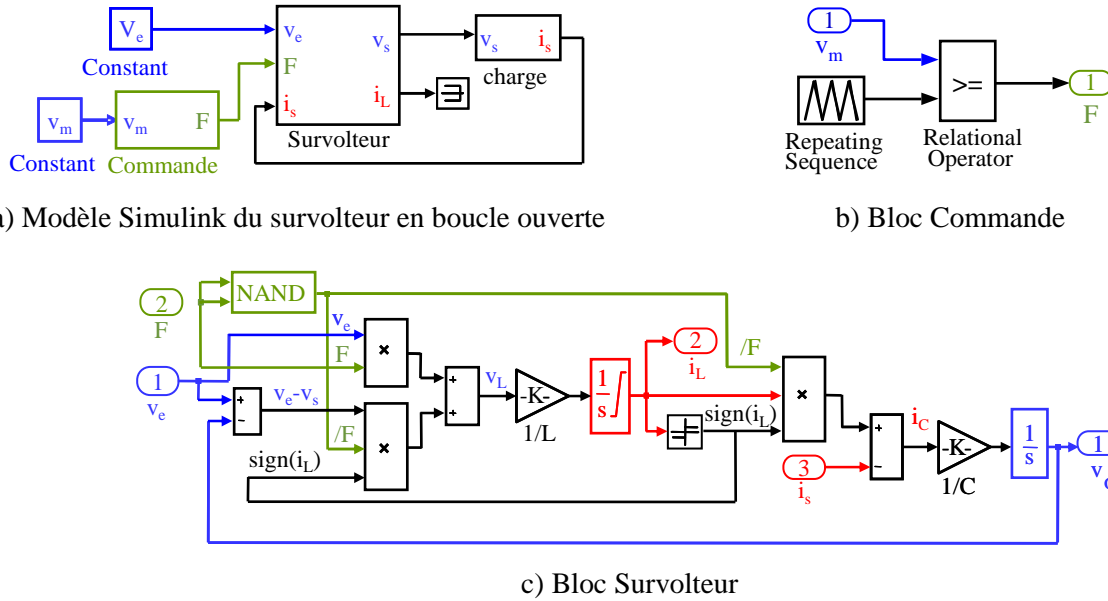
$V_e$
Constant
$v_m$
Constant
$v_m$
F
Commande
$v_e$
F
$i_s$
$v_s$
$i_L$
Survolteur
$v_s$
$i_s$
charge

1
$v_m$
Repeating Sequence
>=
Relational Operator
1
F

a) Modèle Simulink du survolteur en boucle ouverte

b) Bloc Commande

2
F
NAND
$v_e$
F
1
$v_e$
+
-
$v_e$-$v_s$
/F
sign($i_L$)
×
×
+
+
$v_L$
-K-
1/L
$\frac{1}{s}$
2
$i_L$
/F
sign($i_L$)
×
+
-
$i_C$
3
$i_s$
-K-
1/C
$\frac{1}{s}$
1
$v_{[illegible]}$

c) Bloc Survolteur